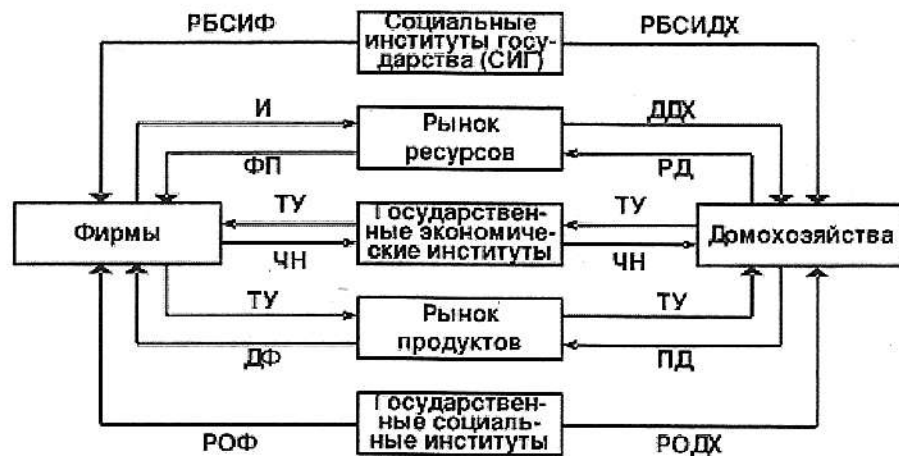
РБСИФ

Социальные институты государства (СИГ)

РБСИДХ

И

Рынок ресурсов

ДДХ

ФП

РД

ТУ

Государственные экономические институты

ТУ

Фирмы

Домохозяйства

ЧН

ЧН

ТУ

Рынок продуктов

ТУ

ДФ

ПД

Государственные социальные институты

РОФ

РОДХ